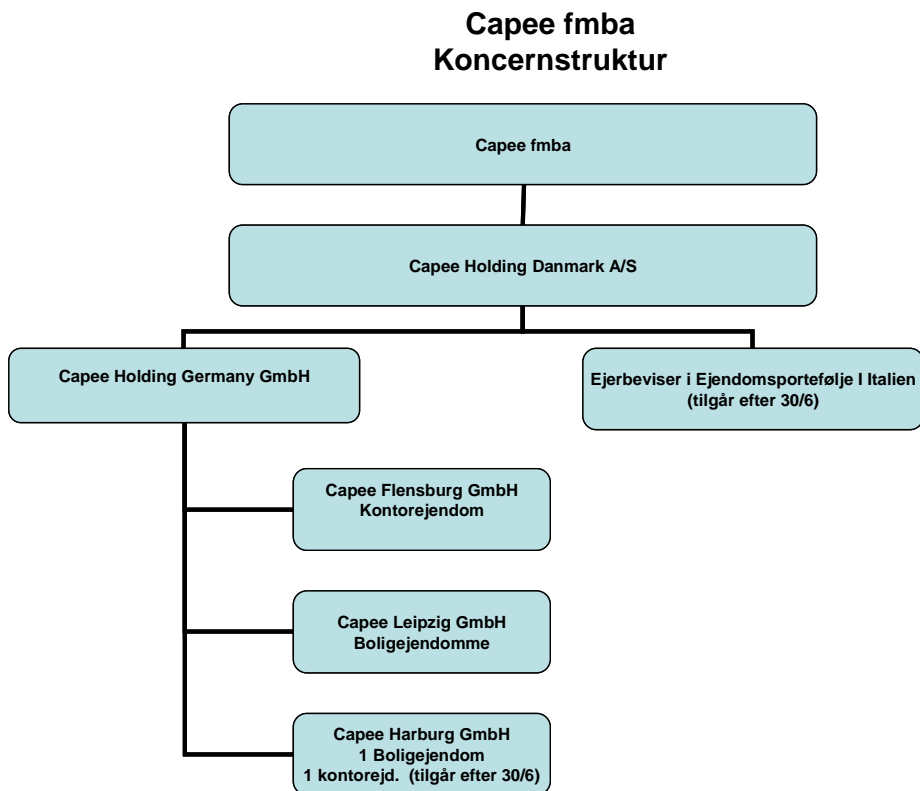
Capee fmba
Koncernstruktur

Capee fmba

Capee Holding Danmark A/S

Capee Holding Germany GmbH

Ejerbeviser i Ejendomsportefølje I Italien
(tilgår efter 30/6)

Capee Flensburg GmbH
Kontorejendom

Capee Leipzig GmbH
Boligejendomme

Capee Harburg GmbH
1 Boligejendom
1 kontorejd. (tilgår efter 30/6)